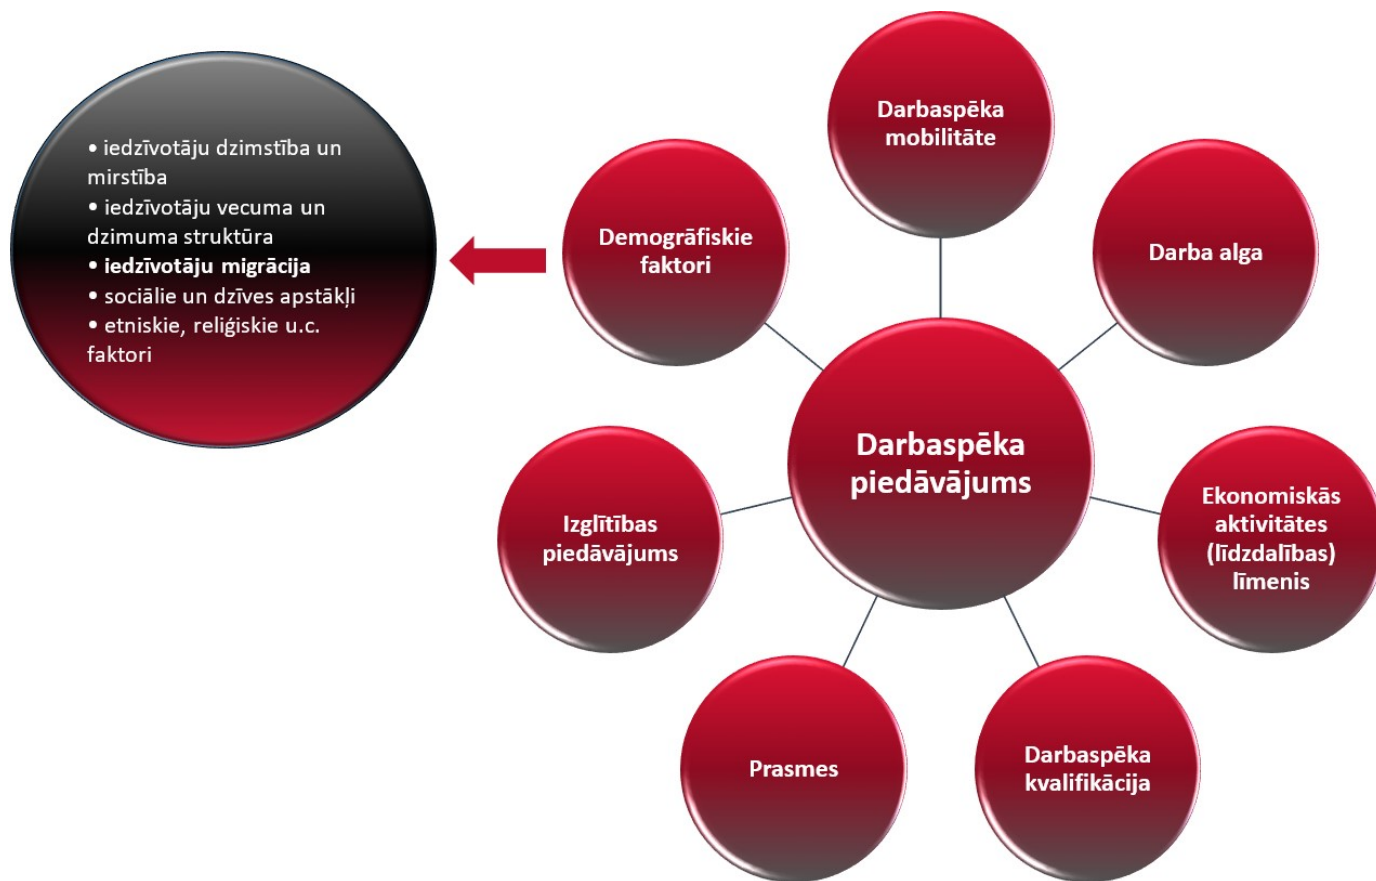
• iedzīvotāju dzimstība un mirstība
• iedzīvotāju vecuma un dzimuma struktūra
• **iedzīvotāju migrācija**
• sociālie un dzīves apstākļi
• etniskie, reliģiskie u.c. faktori

Darbaspēka mobilitāte

Demogrāfiskie faktori

Darba alga

Darbaspēka piedāvājums

Izglītības piedāvājums

Ekonomiskās aktivitātes (līdzdalības) līmenis

Prasmes

Darbaspēka kvalifikācija